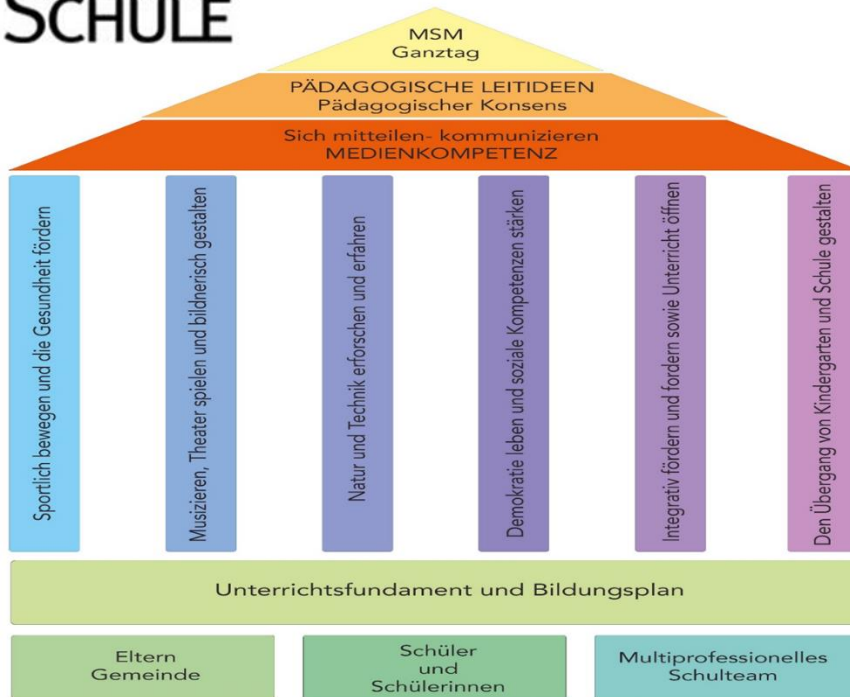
SCHULE

MSM
Ganztag

PÄDAGOGISCHE LEITIDEEN
Pädagogischer Konsens

Sich mitteilen- kommunizieren
MEDIENKOMPETENZ

Sportlich bewegen und die Gesundheit fördern

Musizieren, Theater spielen und bildnerisch gestalten

Natur und Technik erforschen und erfahren

Demokratie leben und soziale Kompetenzen stärken

Integrativ fördern und fordern sowie Unterricht öffnen

Den Übergang von Kindergarten und Schule gestalten

Unterrichtsfundament und Bildungsplan

Eltern
Gemeinde

Schüler
und
Schülerinnen

Multiprofessionelles
Schulteam